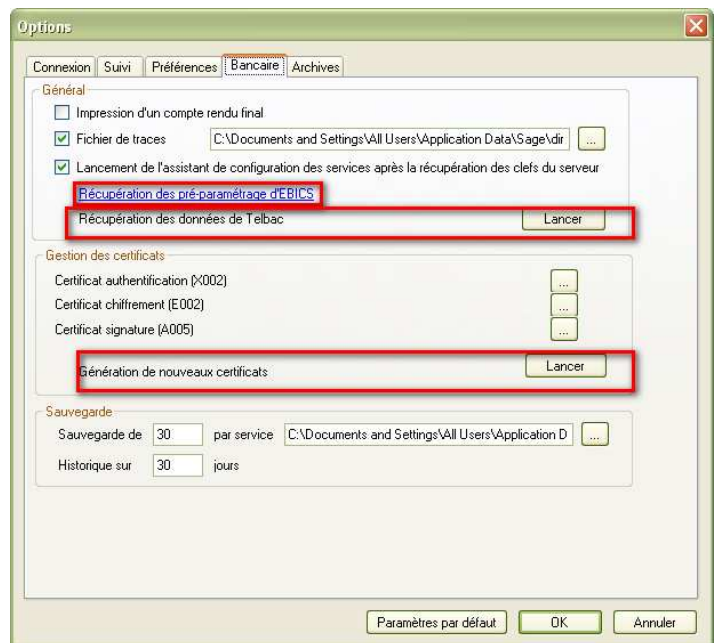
Options

Connexion | Suivi | Préférences | Bancaire | Archives

Général

Impression d'un compte rendu final

Fichier de traces C:\Documents and Settings\All Users\Application Data\Sage\dir ...

Lancement de l'assistant de configuration des services après la récupération des clefs du serveur

Récupération des pré-paramétrage d'EBICS

Récupération des données de Telbac Lancer

Gestion des certificats

Certificat authentification (X002) ...

Certificat chiffrement (E002) ...

Certificat signature (A005) ...

Génération de nouveaux certificats Lancer

Sauvegarde

Sauvegarde de 30 par service C:\Documents and Settings\All Users\Application D ...

Historique sur 30 jours

Paramètres par défaut OK Annuler